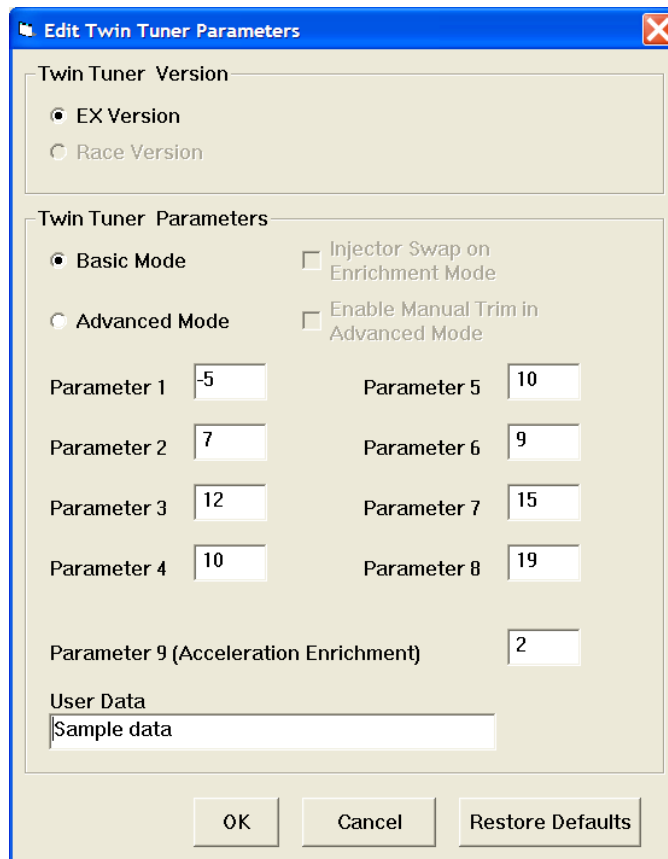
Edit Twin Tuner Parameters

Twin Tuner Version

EX Version

Race Version

Twin Tuner Parameters

Basic Mode

Injector Swap on Enrichment Mode

Advanced Mode

Enable Manual Trim in Advanced Mode

Parameter 1 -5

Parameter 5 10

Parameter 2 7

Parameter 6 9

Parameter 3 12

Parameter 7 15

Parameter 4 10

Parameter 8 19

Parameter 9 (Acceleration Enrichment) 2

User Data

Sample data

OK

Cancel

Restore Defaults